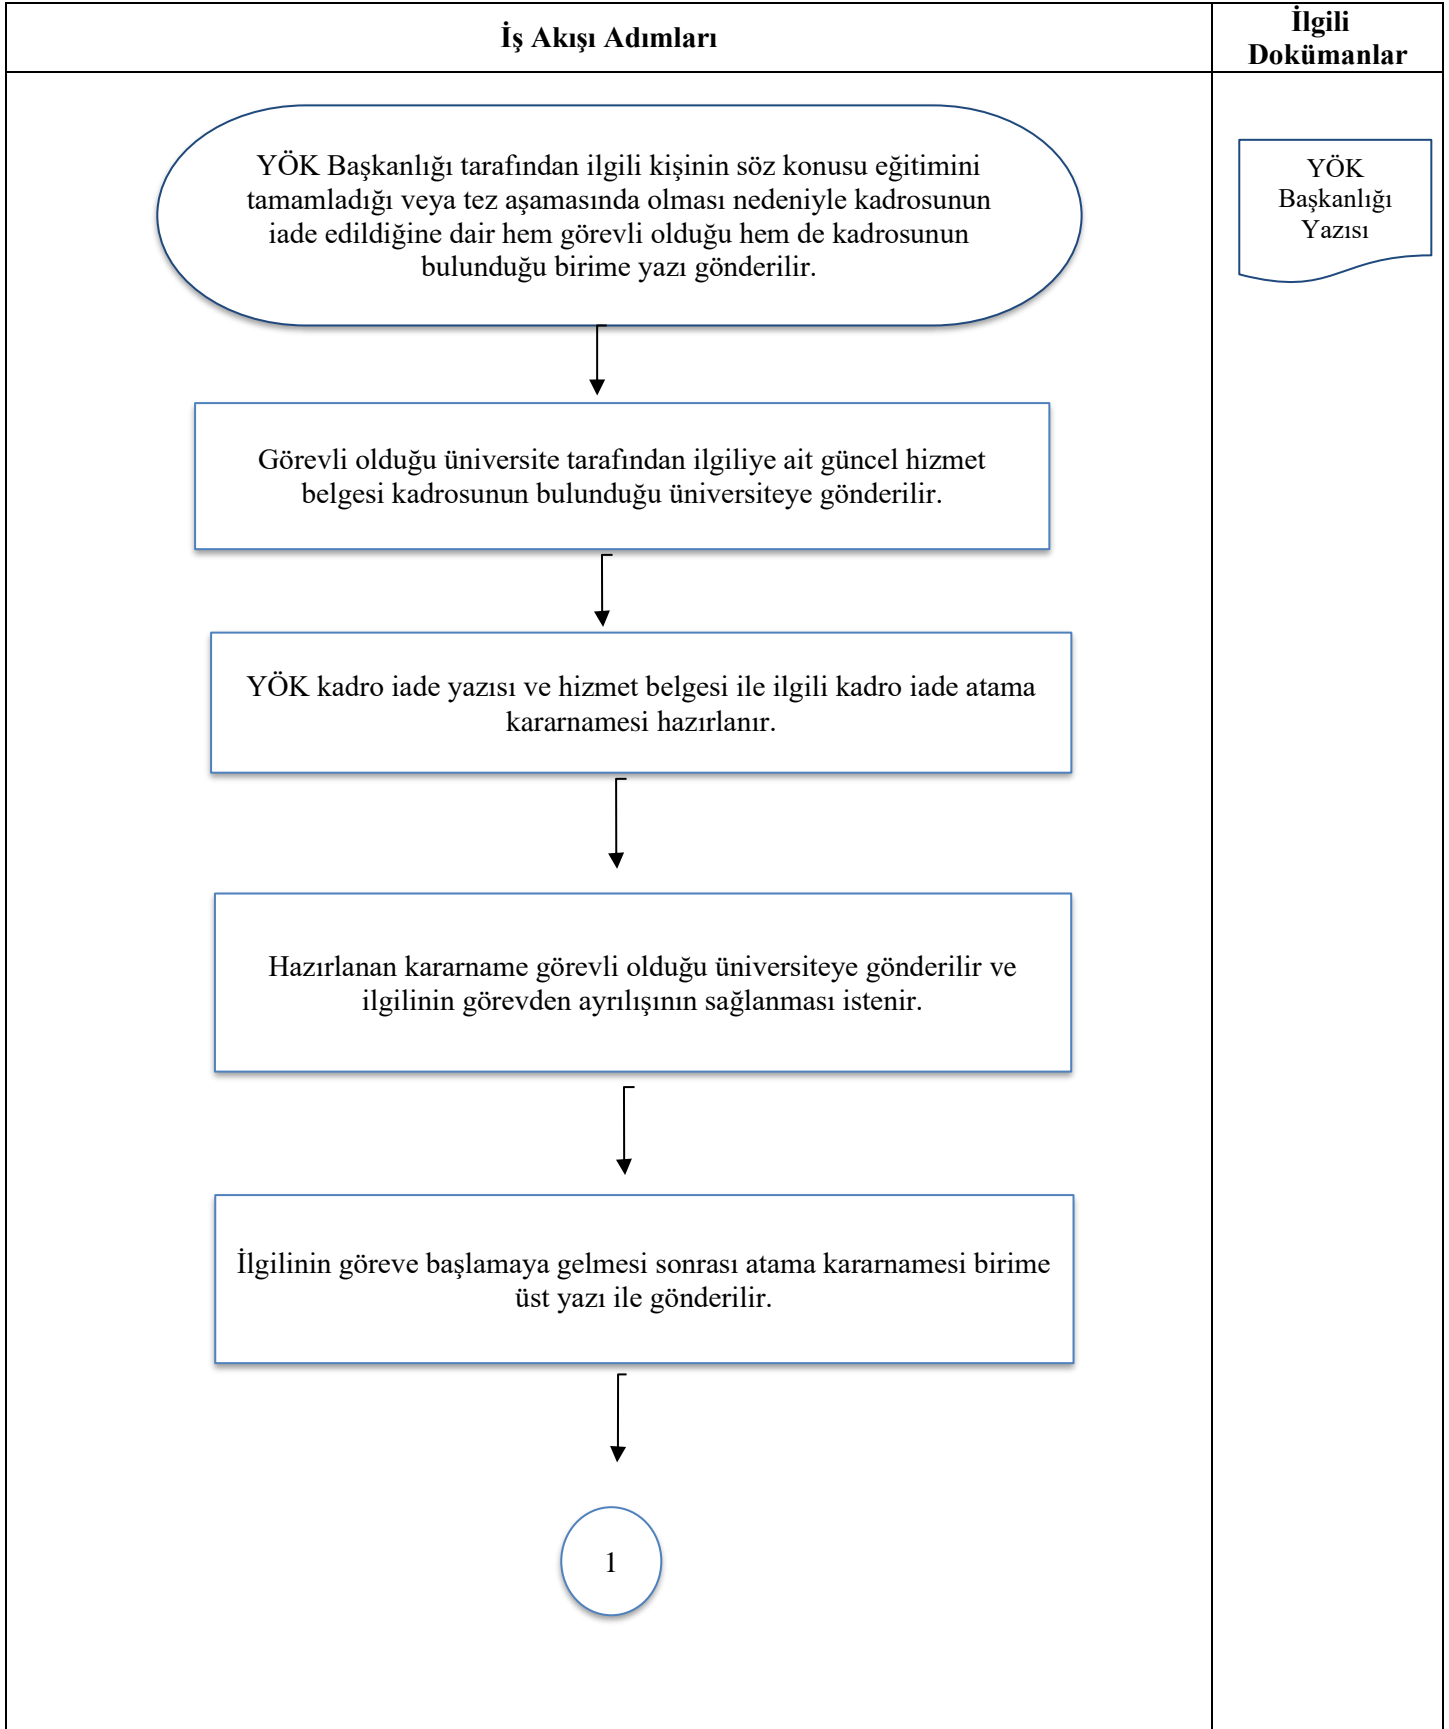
| İş Akışı Adımları | İlgili Dokümanlar |
|---|---|

YÖK Başkanlığı tarafından ilgili kişinin söz konusu eğitimini tamamladığı veya tez aşamasında olması nedeniyle kadrosunun iade edildiğine dair hem görevli olduğu hem de kadrosunun bulunduğu birime yazı gönderilir.

YÖK Başkanlığı Yazısı

Görevli olduğu üniversite tarafından ilgiliye ait güncel hizmet belgesi kadrosunun bulunduğu üniversiteye gönderilir.

YÖK kadro iade yazısı ve hizmet belgesi ile ilgili kadro iade atama kararnamesi hazırlanır.

Hazırlanan kararname görevli olduğu üniversiteye gönderilir ve ilgilinin görevden ayrılışının sağlanması istenir.

İlgilinin göreve başlamaya gelmesi sonrası atama kararnamesi birime üst yazı ile gönderilir.

1